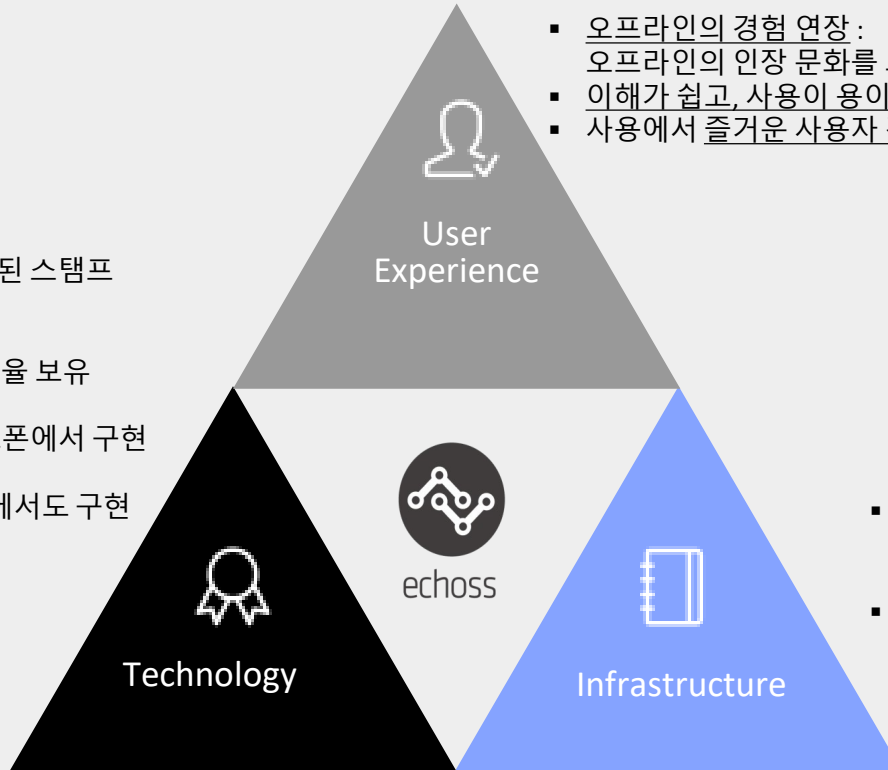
▪ 오프라인의 경험 연장 : 오프라인의 인장 문화를 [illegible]
▪ 이해가 쉽고, 사용이 용이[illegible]
▪ 사용에서 즐거운 사용자 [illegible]

User Experience

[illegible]된 스탬프

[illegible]율 보유

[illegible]폰에서 구현

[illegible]에서도 구현

echoss

Technology

Infrastructure

▪

▪